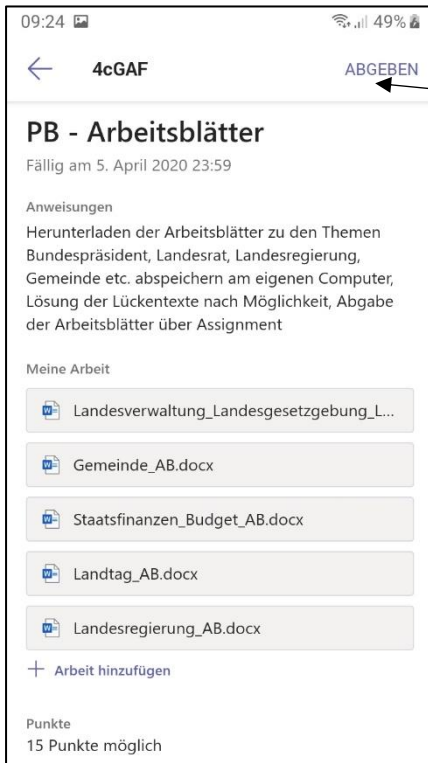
09:24

49%

4cGAF

ABGEBEN

PB - Arbeitsblätter

Fällig am 5. April 2020 23:59

Anweisungen

Herunterladen der Arbeitsblätter zu den Themen Bundespräsident, Landesrat, Landesregierung, Gemeinde etc. abspeichern am eigenen Computer, Lösung der Lückentexte nach Möglichkeit, Abgabe der Arbeitsblätter über Assignment

Meine Arbeit

Landesverwaltung_Landesgesetzgebung_L...

Gemeinde_AB.docx

Staatsfinanzen_Budget_AB.docx

Landtag_AB.docx

Landesregierung_AB.docx

+ Arbeit hinzufügen

Punkte

15 Punkte möglich